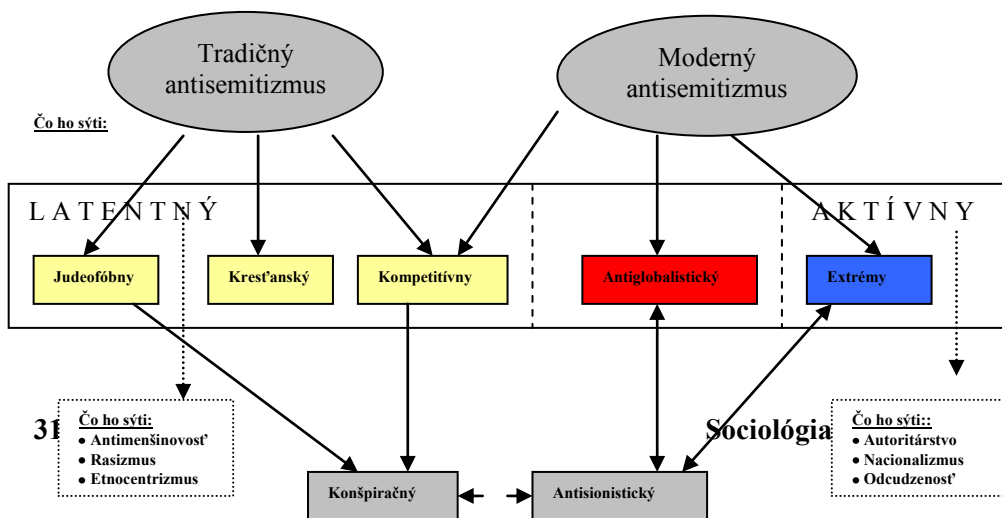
Tradičný antisemitizmus

Moderný antisemitizmus

Čo ho sýti:

L A T E N T N Ý

A K T Í V N Y

Judeofóbny

Kresťanský

Kompetitívny

Antiglobalistický

Extrémy

31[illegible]

Čo ho sýti:
• Antimenšinovosť
• Rasizmus
• Etnocentrizmus

Sociológia

Čo ho sýti::
• Autoritárstvo
• Nacionalizmus
• Odcudzenosť

Konšpiračný

Antisionistický